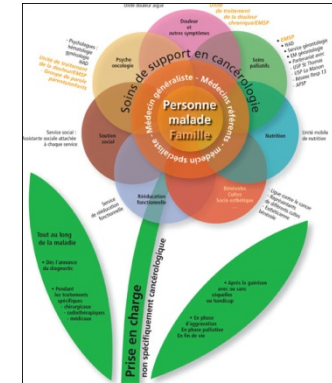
Unité douleur aiguë

Unité de traitement de la douleur chronique/EMSP

Douleur et autres symptômes

• Psychologues hématologie
• Psychiatre
• RAD

Unité de traitement de la douleur/EMSP
Groupe de parole Psy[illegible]

Psycho oncologie

Soins palliatifs

• EMSP
• RAD
• Service gériatrique
• SSR gériatrique
• Partenariat avec USP St Thomas
• USP Le Menan
• Réseau Resp 13
• APSP

Soins de support en cancérologie

Médecin généraliste · Médecins référents · Médecin spécialiste

Personne malade Famille

Soutien social

Service social : Assistante sociale attachée à chaque service

Nutrition

Unité mobile de nutrition

Rééducation fonctionnelle

Service de rééducation fonctionnelle

Bien-être
Esthétique
Socio esthétique

Ligue contre le cancer
Associations
Établissements bénévoles

Tout au long de la maladie

• Dès l'annonce du diagnostic

• Pendant les traitements spécifiques
– chirurgicaux
– radiothérapiques
– médicaux

• Après la guérison avec ou sans séquelles ou handicap

• En phase d'aggravation
• En phase palliative
• En fin de vie

Prise en charge
non spécifiquement cancérologique